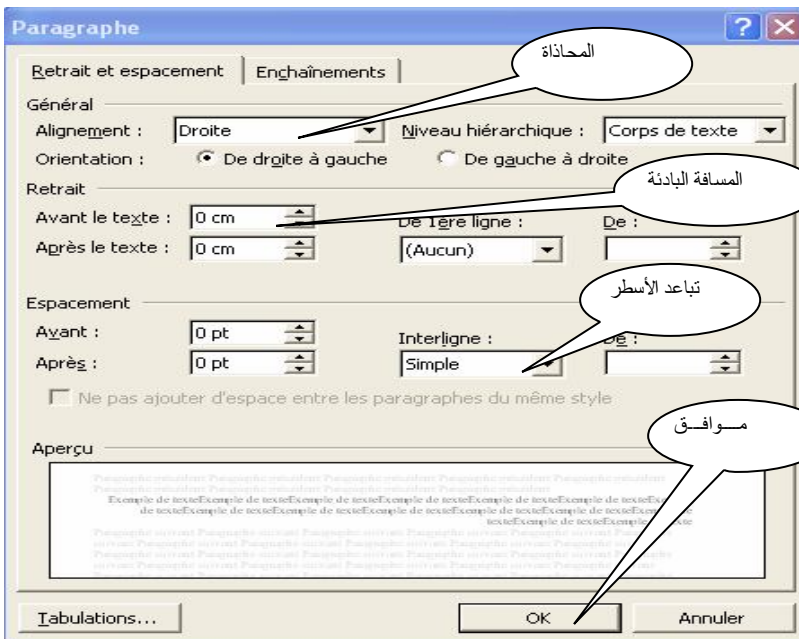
Paragraphe

Retrait et espacement | Enchaînements

المحاذاة

Général

Alignement : Droite

Niveau hiérarchique : Corps de texte

Orientation : De droite à gauche   De gauche à droite

المسافة البادئة

Retrait

Avant le texte : 0 cm

De 1ère ligne :

De :

Après le texte : 0 cm

(Aucun)

تباعد الأسطر

Espacement

Avant : 0 pt

Interligne :

De :

Après : 0 pt

Simple

Ne pas ajouter d'espace entre les paragraphes du même style

مــوافــق

Aperçu

Exemple de texteExemple de texteExemple de texteExemple de texteExemple de texteExemple de texteExemple de texte de texteExemple de texteExemple de texteExemple de texteExemple de texteExemple de texteExemple de texte texteExemple de texteExemple de texte

Tabulations...

OK

Annuler